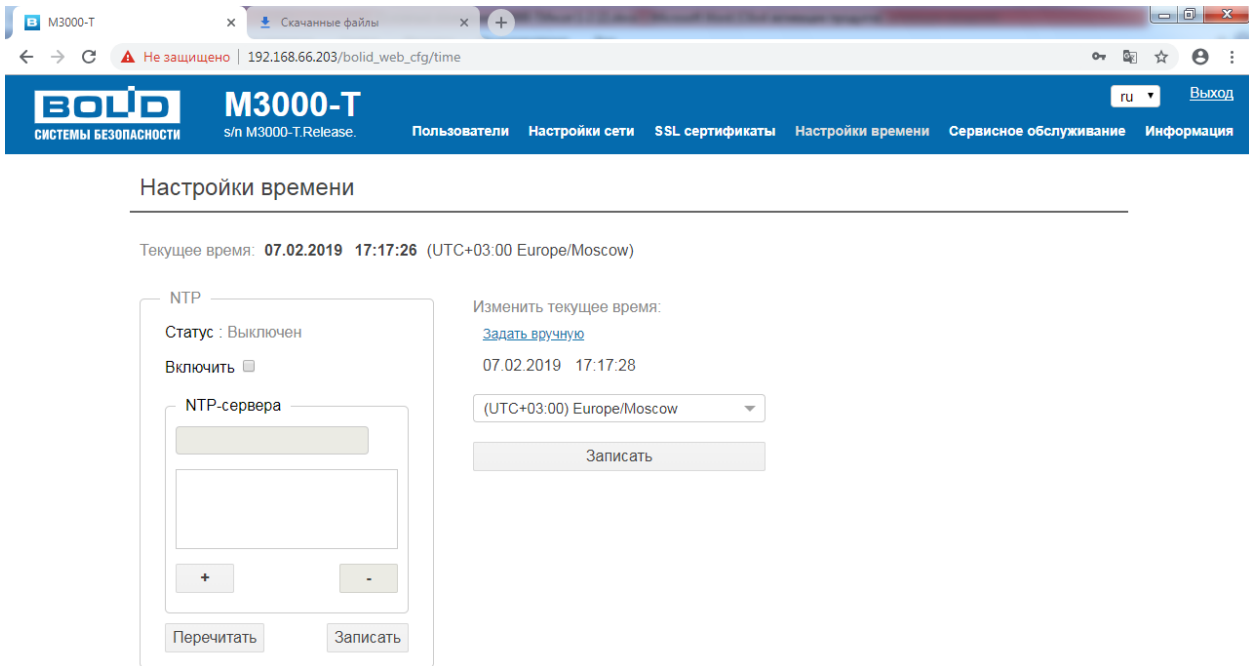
M3000-T
Скачанные файлы
Не защищено | 192.168.66.203/bolid_web_cfg/time

BOLID
СИСТЕМЫ БЕЗОПАСНОСТИ
M3000-T
s/n M3000-T.Release.
ru
Выход
Пользователи Настройки сети SSL сертификаты Настройки времени Сервисное обслуживание Информация

Настройки времени

Текущее время: 07.02.2019 17:17:26 (UTC+03:00 Europe/Moscow)

NTP
Статус : Выключен
Включить
NTP-сервера
+
-
Перечитать
Записать

Изменить текущее время:
Задать вручную
07.02.2019 17:17:28
(UTC+03:00) Europe/Moscow
Записать